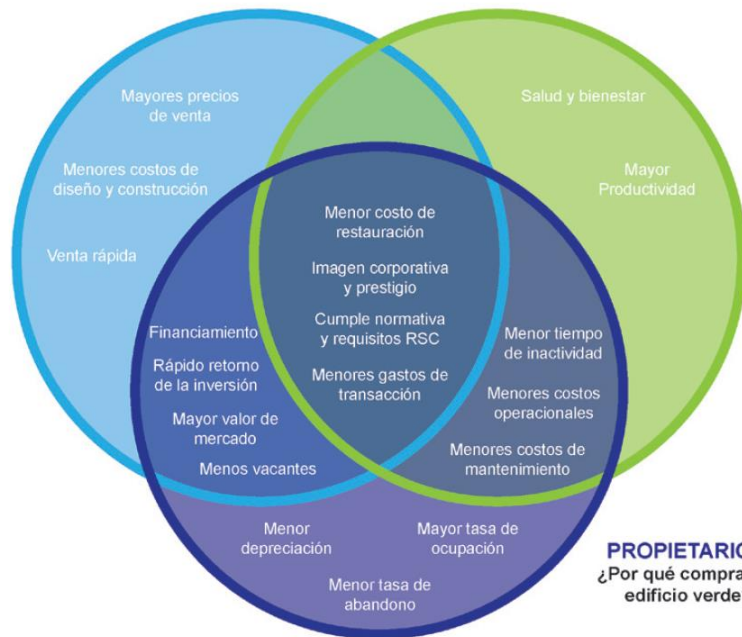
Mayores precios de venta

Menores costos de diseño y construcción

Venta rápida

Salud y bienestar

Mayor Productividad

Menor costo de restauración

Imagen corporativa y prestigio

Cumple normativa y requisitos RSC

Menores gastos de transacción

Financiamiento

Rápido retomo de la inversión

Mayor valor de mercado

Menos vacantes

Menor tiempo de inactividad

Menores costos operacionales

Menores costos de mantenimiento

Menor depreciación

Mayor tasa de ocupación

Menor tasa de abandono

PROPIETARI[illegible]
¿Por qué compra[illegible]
edificio verde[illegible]